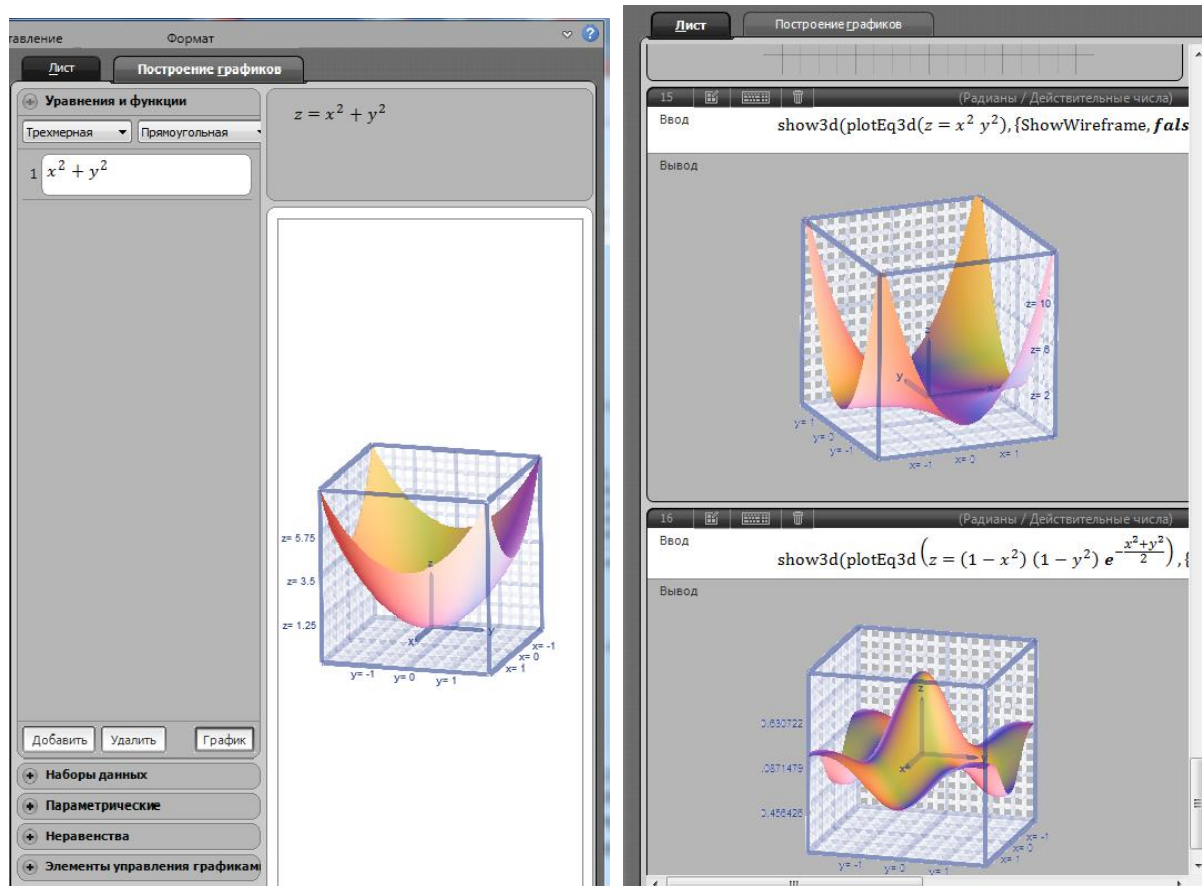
равление Формат

Лист Построение графиков

Уравнения и функции

Трехмерная Прямоугольная

1 $x^2 + y^2$

$z = x^2 + y^2$

z= 5.75
z= 3.5
z= 1.25
z
x
y
x= -1
x= 0
x= 1
y= -1 y= 0 y= 1

Добавить Удалить График

Наборы данных

Параметрические

Неравенства

Элементы управления графиками

Лист Построение графиков

15 (Радианы / Действительные числа)

Ввод show3d(plotEq3d($z = x^2\ y^2$),{ShowWireframe, *fals*

Вывод

z= 10
z= 6
z= 2
z
y
x
y= 1
y= 0
y= -1
x= -1 x= 0 x= 1

16 (Радианы / Действительные числа)

Ввод show3d(plotEq3d$\left(z = (1 - x^2)\ (1 - y^2)\ e^{-\frac{x^2+y^2}{2}}\right)$,{

Вывод

.630722
.0871479
.456425
z
x
x= -1
x= 0
x= 1
y= -1 y= 0 y= 1